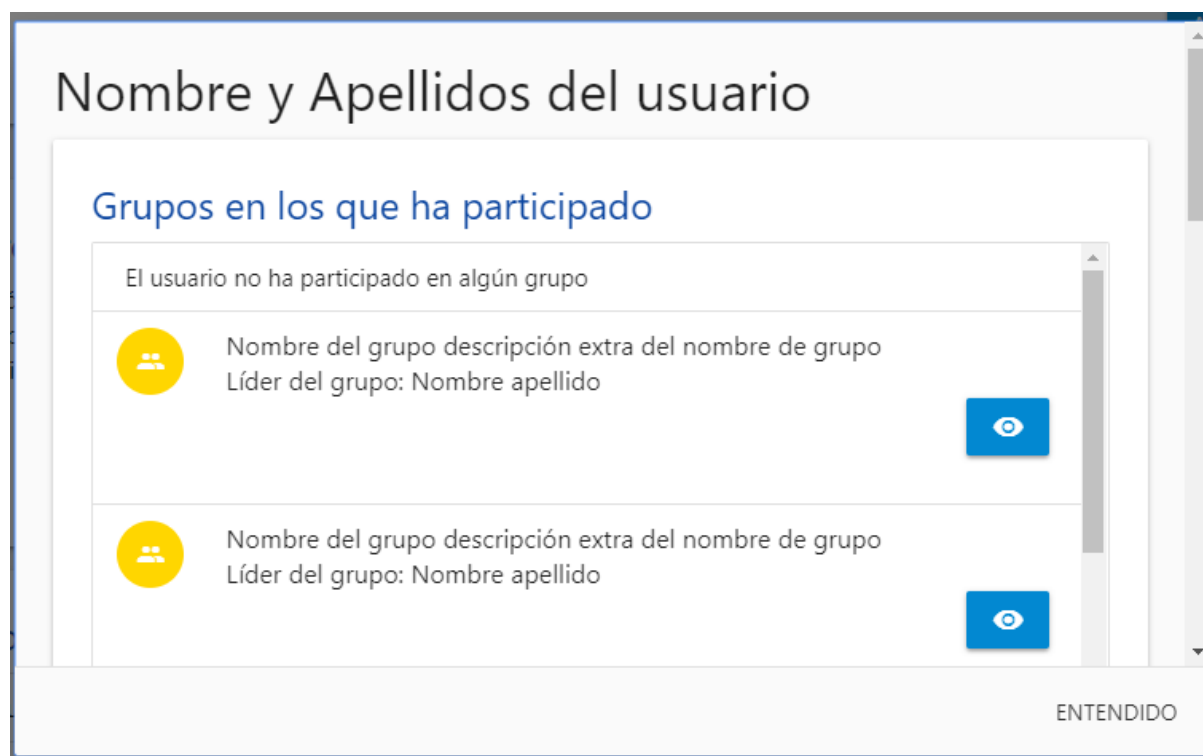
Nombre y Apellidos del usuario

Grupos en los que ha participado

El usuario no ha participado en algún grupo

Nombre del grupo descripción extra del nombre de grupo
Líder del grupo: Nombre apellido

Nombre del grupo descripción extra del nombre de grupo
Líder del grupo: Nombre apellido

ENTENDIDO